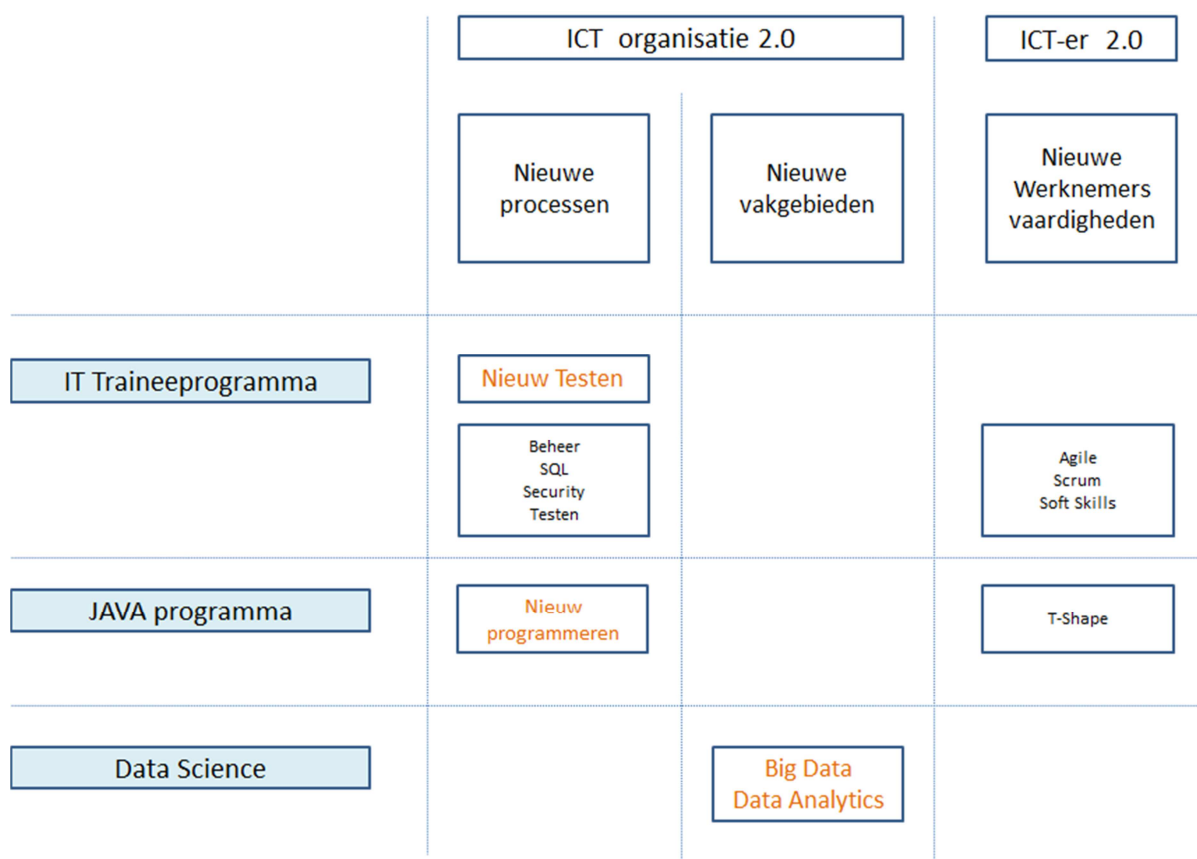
ICT organisatie 2.0

ICT-er 2.0

Nieuwe processen

Nieuwe vakgebieden

Nieuwe Werknemers vaardigheden

IT Traineeprogramma

Nieuw Testen

Beheer
SQL
Security
Testen

Agile
Scrum
Soft Skills

JAVA programma

Nieuw programmeren

T-Shape

Data Science

Big Data
Data Analytics